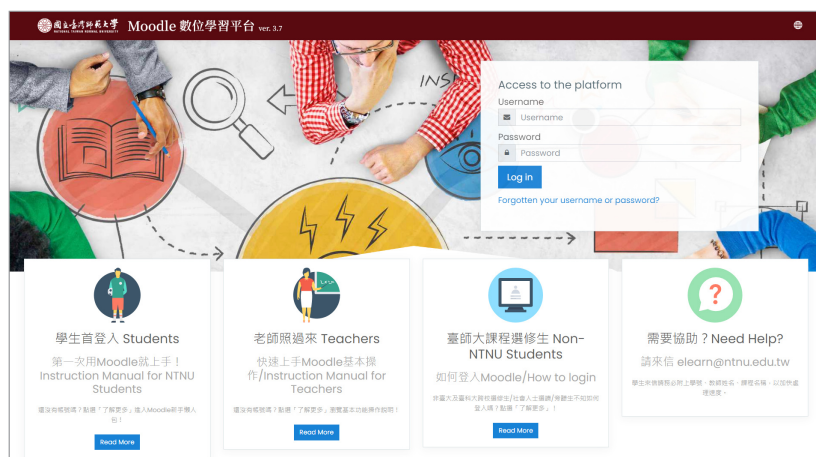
國立臺灣師範大學 NATIONAL TAIWAN NORMAL UNIVERSITY Moodle 數位學習平台 ver. 3.7

Access to the platform
Username
Username
Password
Password
Log in
Forgotten your username or password?

學生首登入 Students
第一次用Moodle就上手！Instruction Manual for NTNU Students
還沒有帳號嗎？點選「了解更多」進入Moodle新手懶人包！
Read More

老師照過來 Teachers
快速上手Moodle基本操作/Instruction Manual for Teachers
還沒有帳號嗎？點選「了解更多」查看基本功能操作說明！
Read More

臺師大課程選修生 Non-NTNU Students
如何登入Moodle/How to login
本校大及臺科大同校選修生/社會人士選讀/旁聽生不知如何登入嗎？點選「了解更多」！
Read More

需要協助？Need Help?
請來信 elearn@ntnu.edu.tw
學生來信請務必附上學號、姓名、課程名稱，以加快處理速度。